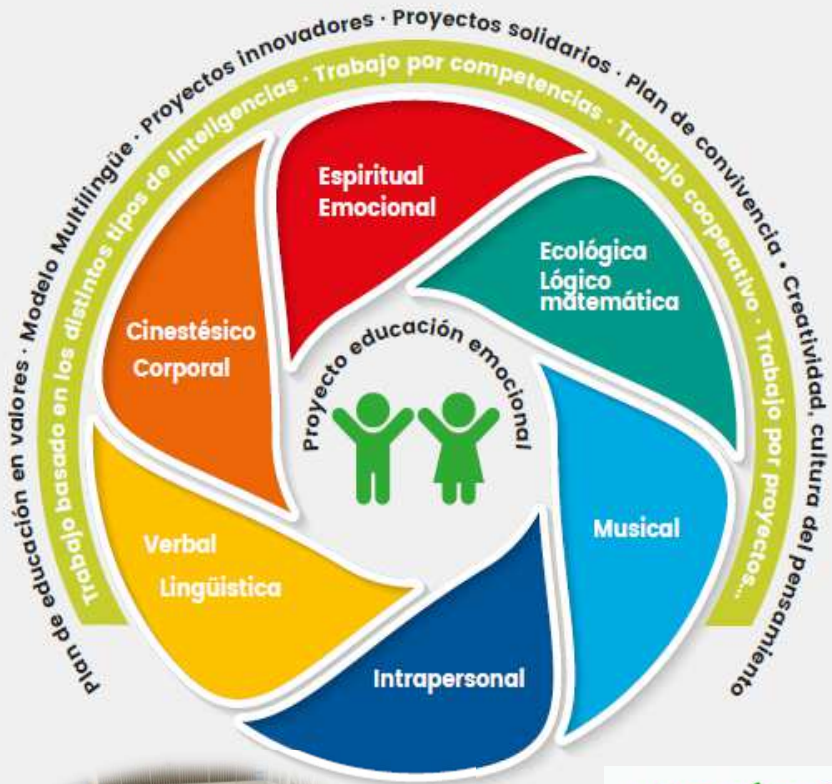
Plan de educación en valores · Modelo Multilingüe · Proyectos innovadores · Proyectos solidarios · Plan de convivencia • Creatividad, cultura del pensamiento

Trabajo basado en los distintos tipos de Inteligencias · Trabajo por competencias · Trabajo cooperativo · Trabajo por proyectos...

Espiritual
Emocional

Ecológica
Lógico
matemática

Musical

Intrapersonal

Verbal
Lingüística

Cinestésico
Corporal

Proyecto educación emocional